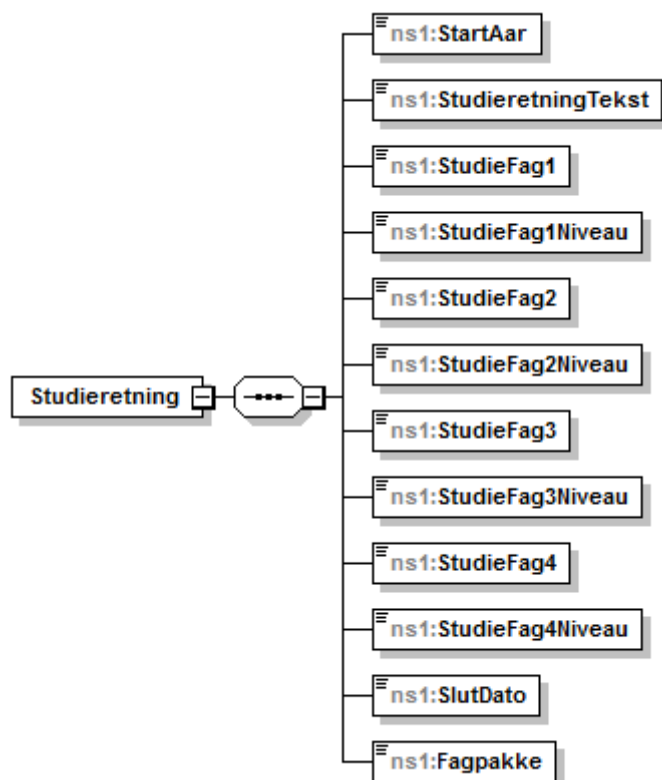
Studieretning

ns1:StartAar

ns1:StudieretningTekst

ns1:StudieFag1

ns1:StudieFag1Niveau

ns1:StudieFag2

ns1:StudieFag2Niveau

ns1:StudieFag3

ns1:StudieFag3Niveau

ns1:StudieFag4

ns1:StudieFag4Niveau

ns1:SlutDato

ns1:Fagpakke